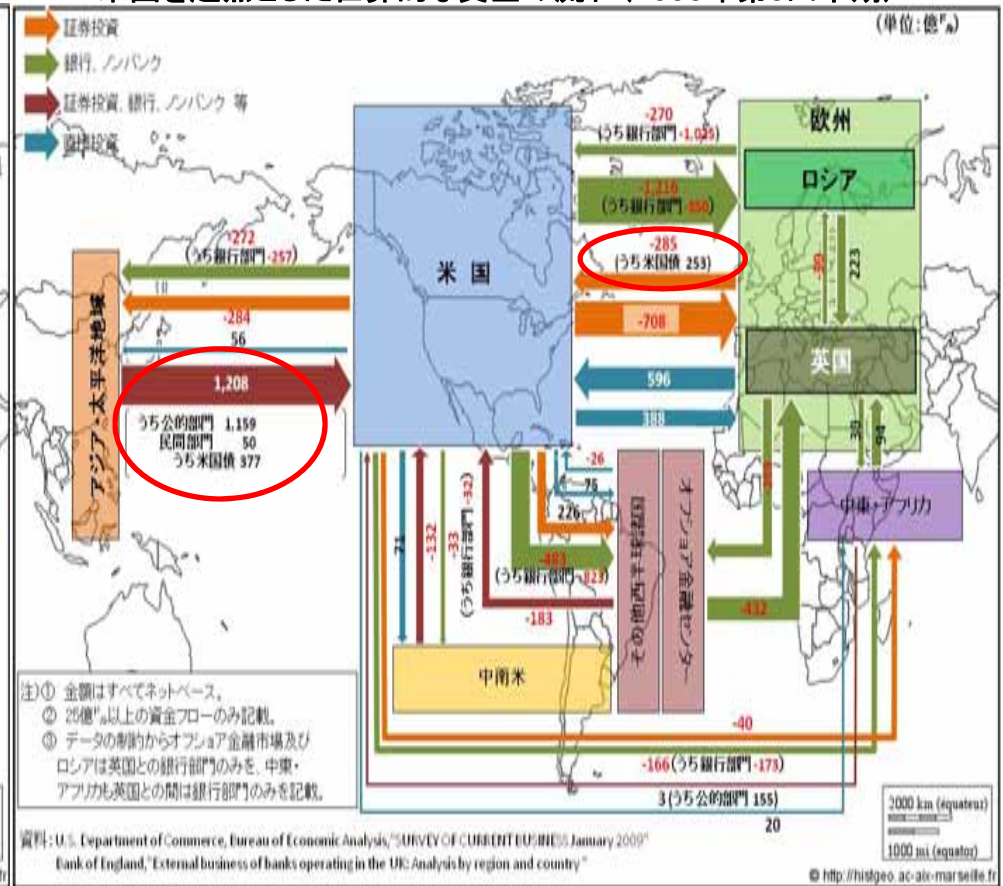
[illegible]
(単位:億ドル)

証券投資
銀行、ノンバンク
証券投資、銀行、ノンバンク 等
直接投資

欧州
ロシア
英国
米国
アジア・太平洋地域
中東・アフリカ
中南米
その他西半球地域
オフショア金融センター

-270
(うち銀行部門 -1,035)
-1,216
(うち銀行部門 850)
-285
(うち米国債 253)
-708
596
388
-272
(うち銀行部門 -257)
10
-284
56
1,208
うち公的部門 1,159
民間部門 50
うち米国債 377
-30
223
-30
94
-26
75
226
-483
(うち銀行部門 -123)
-183
21
-132
-33
(うち銀行部門 -32)
-432
-40
-166 (うち銀行部門 -173)
3 (うち公的部門 155)
20

注)① 金額はすべてネットベース。
② 25億ドル以上の資金フローのみ記載。
③ データの制約からオフショア金融市場及びロシアは英国との銀行部門のみを、中東・アフリカも英国との間は銀行部門のみを記載。

資料:U.S. Department of Commerce, Bureau of Economic Analysis,"SURVEY OF CURRENT BUSINESS January 2009"
Bank of England,"External business of banks operating in the UK: Analysis by region and country"

2000 km (équateur)
1000 mi (equator)
© http://histgeo.ac-aix-marseille.fr